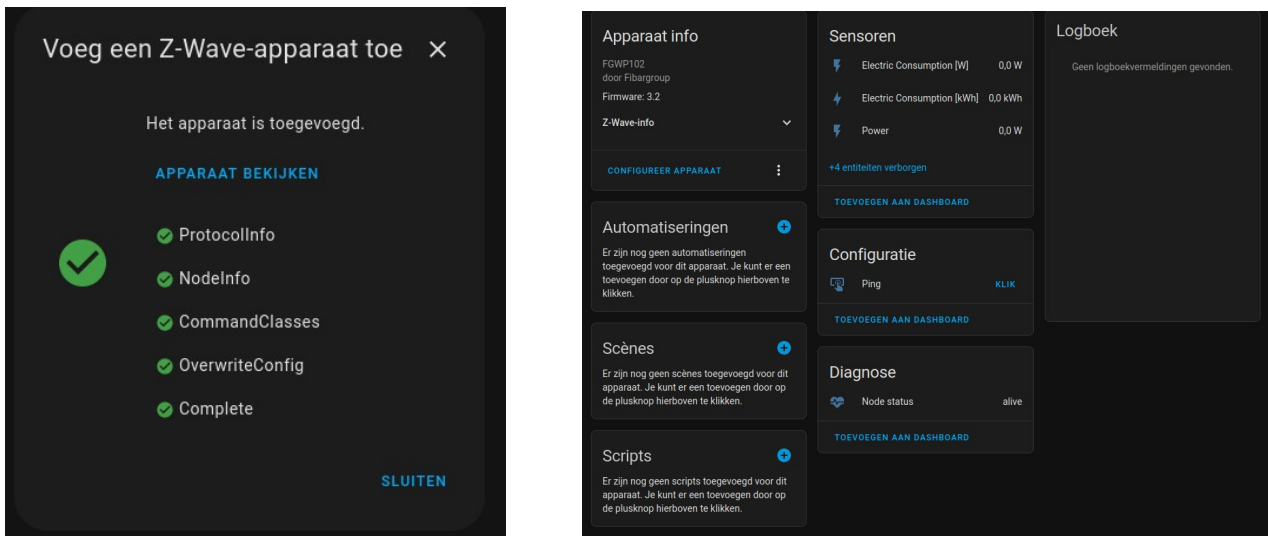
Voeg een Z-Wave-apparaat toe ×

Het apparaat is toegevoegd.

APPARAAT BEKIJKEN

ProtocolInfo

NodeInfo

CommandClasses

OverwriteConfig

Complete

SLUITEN

Apparaat info

FGWP102
door Fibargroup

Firmware: 3.2

Z-Wave-info

CONFIGUREER APPARAAT

Automatiseringen

Er zijn nog geen automatiseringen toegevoegd voor dit apparaat. Je kunt er een toevoegen door op de plusknop hierboven te klikken.

Scènes

Er zijn nog geen scènes toegevoegd voor dit apparaat. Je kunt er een toevoegen door op de plusknop hierboven te klikken.

Scripts

Er zijn nog geen scripts toegevoegd voor dit apparaat. Je kunt er een toevoegen door op de plusknop hierboven te klikken.

Sensoren

| | |
|---|---|
| Electric Consumption [W] | 0,0 W |
| Electric Consumption [kWh] | 0,0 kWh |
| Power | 0,0 W |

+4 entiteiten verborgen

TOEVOEGEN AAN DASHBOARD

Configuratie

Ping KLIK

TOEVOEGEN AAN DASHBOARD

Diagnose

Node status alive

TOEVOEGEN AAN DASHBOARD

Logboek

Geen logboekvermeldingen gevonden.